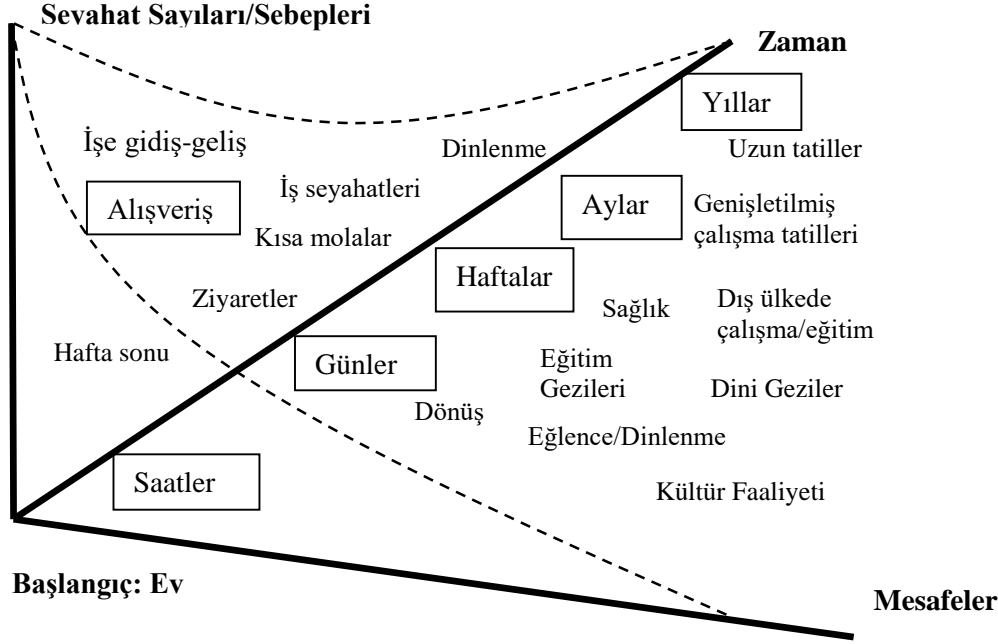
Sevahat Sayıları/Sebepleri

Zaman

Yıllar

İşe gidiş-geliş

Dinlenme

Uzun tatiller

İş seyahatleri

Alışveriş

Aylar

Genişletilmiş çalışma tatilleri

Kısa molalar

Haftalar

Ziyaretler

Sağlık

Dış ülkede çalışma/eğitim

Hafta sonu

Günler

Eğitim Gezileri

Dini Geziler

Dönüş

Eğlence/Dinlenme

Saatler

Kültür Faaliyeti

Başlangıç: Ev

Mesafeler